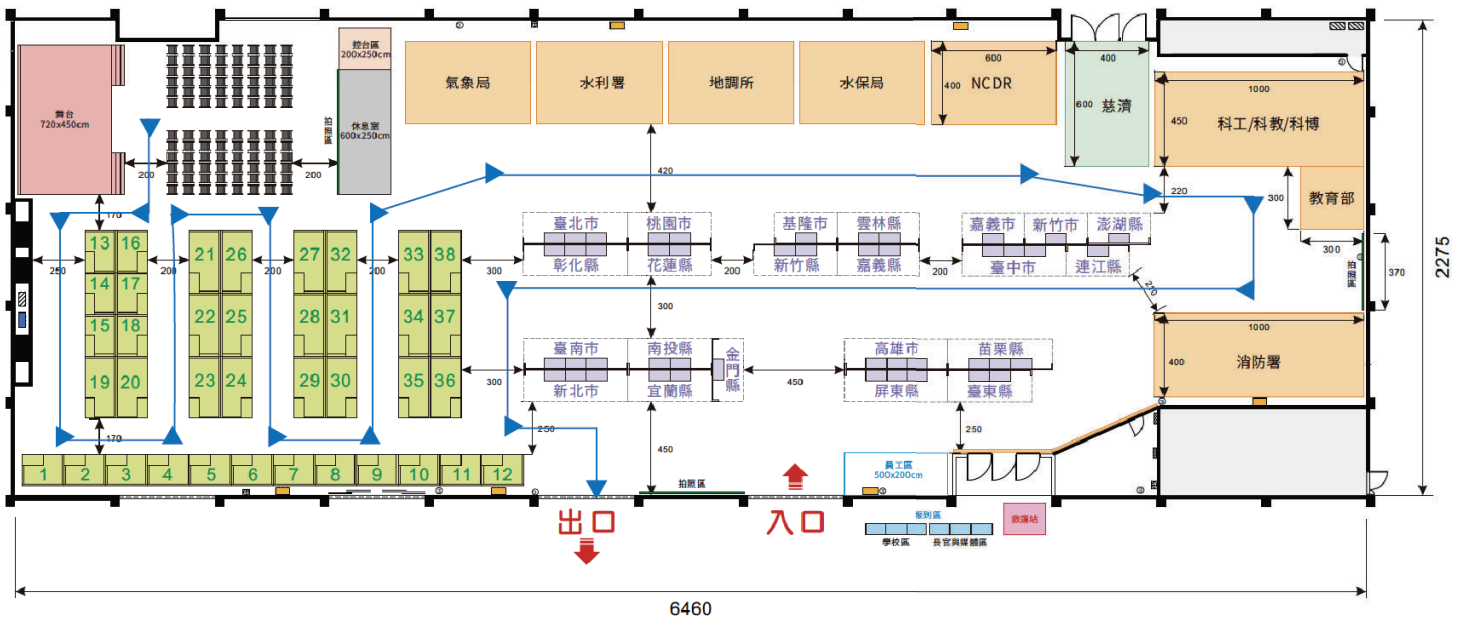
舞台
720x450cm

控台區
200x250cm

休息室
600x250cm

拍照區

氣象局

水利署

地調所

水保局

600

400

NCDR

400

600

慈濟

1000

450

科工/科教/科博

教育部

300

220

300

370

拍照區

2275

200

200

420

170

250

200

200

200

300

13 16
14 17
15 18
19 20

21 26
22 25
23 24

27 32
28 31
29 30

33 38
34 37
35 36

臺北市
彰化縣

桃園市
花蓮縣

200

基隆市
新竹縣

雲林縣
嘉義縣

200

嘉義市
新竹市
澎湖縣
臺中市
連江縣

270

300

1000

400

消防署

300

臺南市
新北市

南投縣
宜蘭縣

金門縣

450

高雄市
屏東縣

苗栗縣
臺東縣

170

250

250

450

1 2 3 4 5 6 7 8 9 10 11 12

拍照區

員工區
500x200cm

出口

入口

報到區
學校區
長官與媒體區

救護站

6460